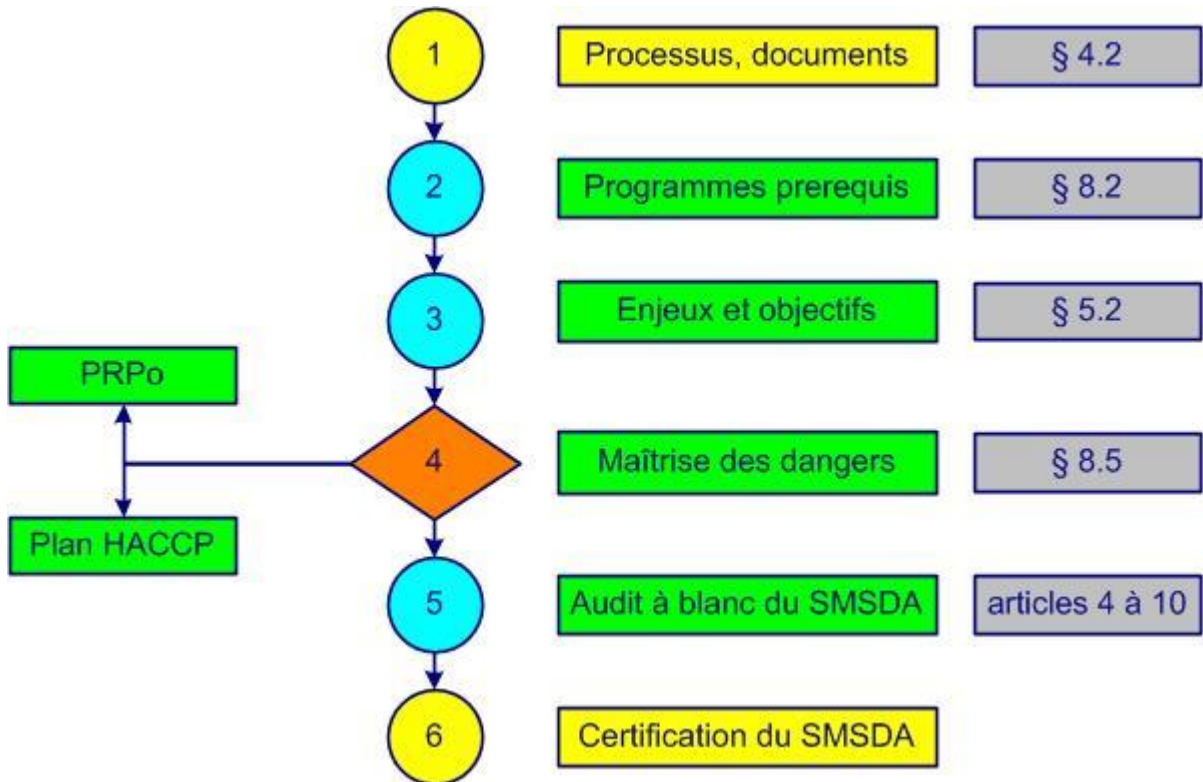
1

Processus, documents

§ 4.2

2

Programmes prerequis

§ 8.2

3

Enjeux et objectifs

§ 5.2

PRPo

4

Maîtrise des dangers

§ 8.5

Plan HACCP

5

Audit à blanc du SMSDA

articles 4 à 10

6

Certification du SMSDA